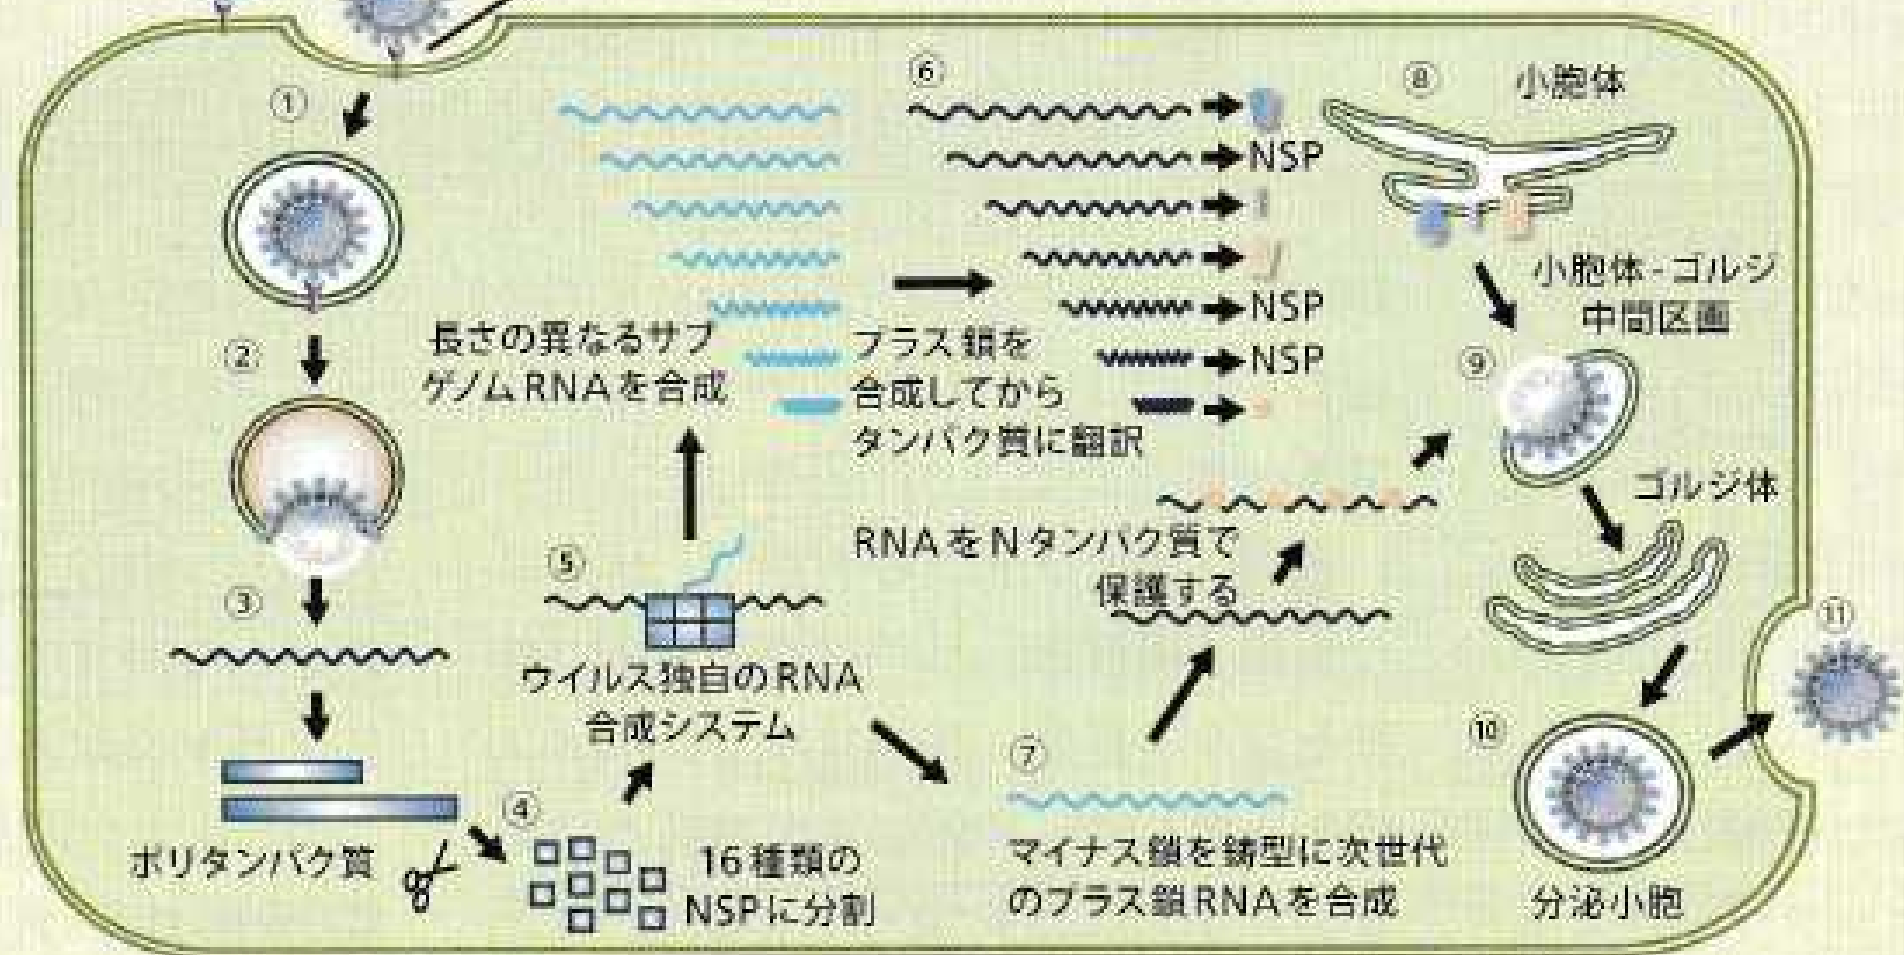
①

②

③

ポリタンパク質

④

16種類のNSPに分割

⑤

ウイルス独自のRNA合成システム

長さの異なるサブゲノムRNAを合成

プラス鎖を合成してからタンパク質に翻訳

⑥

NSP

NSP

NSP

⑦

マイナス鎖を鋳型に次世代のプラス鎖RNAを合成

RNAをNタンパク質で保護する

⑧

小胞体

小胞体-ゴルジ中間区画

⑨

ゴルジ体

⑩

分泌小胞

⑪